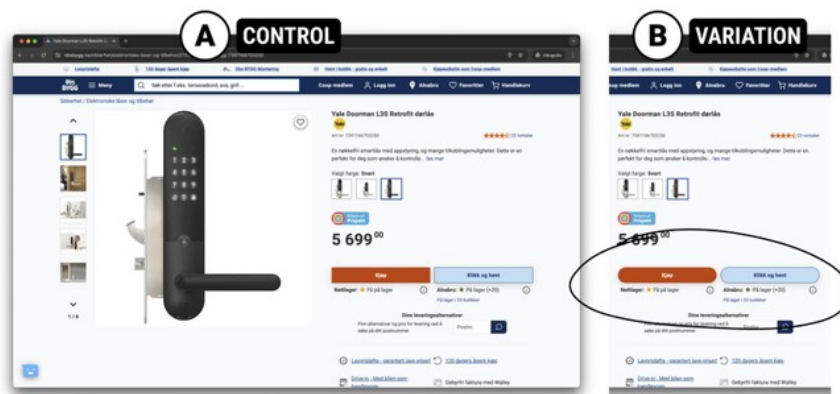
A CONTROL

Yale Doorman L3S Retrofit d...

Lavprisløfte | 135 dagers åpent kjøp | Obs BYGG Montering | Hent i butikk - gratis og enkelt | Kjøpsvilkårs som Coop medlem

Obs BYGG

Meny

Søk etter f.eks. terrassebord, avsj, grill ...

Coop medlem

Logg inn

Alnabru

Favoritter

Handlekurv

Sikkerhet / Elektroniske låser og tilbehør

1 / 6

Yale Doorman L3S Retrofit dørlås

Yale

Art nr. 7391106703200

(33 omtaler)

En nøkkelfri smartlås med appstyring, og mange tilkoblingsmuligheter. Dette er en perfekt for deg som ønsker å kontrolle... les mer

Valgt farge: Svart

Prisgaranti

5 699$^{00}$

Kjøp

Klikk og hent

Nettlager: På lager

Alnabru: På lager (+20)

På lager i 53 butikker

Dine leveringsalternativer

Finn alternativer og pris for levering ved å søke på ditt postnummer

Postnr.

Lavprisløfte - garantert lave priser!

135 dagers åpent kjøp

Drive in - Med bilen som hentested

Gebyrfri faktura med Walley

B VARIATION

Hent i butikk - gratis og enkelt | Kjøpsvilkårs som Coop medlem

Coop medlem

Logg inn

Alnabru

Favoritter

Handlekurv

Yale Doorman L3S Retrofit dørlås

Yale

Art nr. 7391106703200

(33 omtaler)

En nøkkelfri smartlås med appstyring, og mange tilkoblingsmuligheter. Dette er en perfekt for deg som ønsker å kontrolle... les mer

Valgt farge: Svart

Prisgaranti

5 699$^{00}$

Kjøp

Klikk og hent

Nettlager: På lager

Alnabru: På lager (+20)

På lager i 53 butikker

Dine leveringsalternativer

Finn alternativer og pris for levering ved å søke på ditt postnummer

Postnr.

Lavprisløfte - garantert lave priser!

135 dagers åpent kjøp

Drive in - Med bilen som hentested

Gebyrfri faktura med Walley